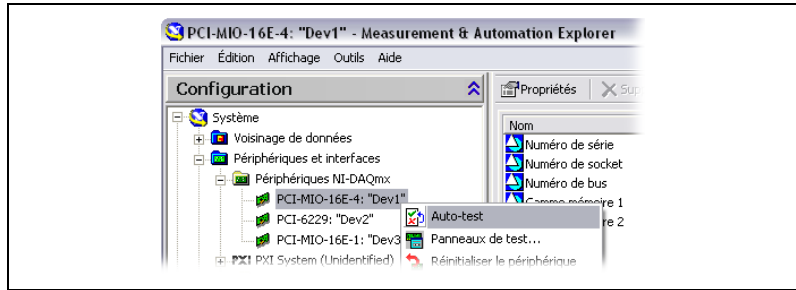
PCI-MIO-16E-4: "Dev1" - Measurement & Automation Explorer

Fichier Édition Affichage Outils Aide

Configuration

Propriétés Sup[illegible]

Système

Voisinage de données

Périphériques et interfaces

Périphériques NI-DAQmx

PCI-MIO-16E-4: "Dev1"

PCI-6229: "Dev2"

PCI-MIO-16E-1: "Dev3

PXI System (Unidentified)

Nom

Numéro de série

Numéro de socket

Numéro de bus

Gamme mémoire 1

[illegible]re 2

Auto-test

Panneaux de test...

Réinitialiser le périphérique